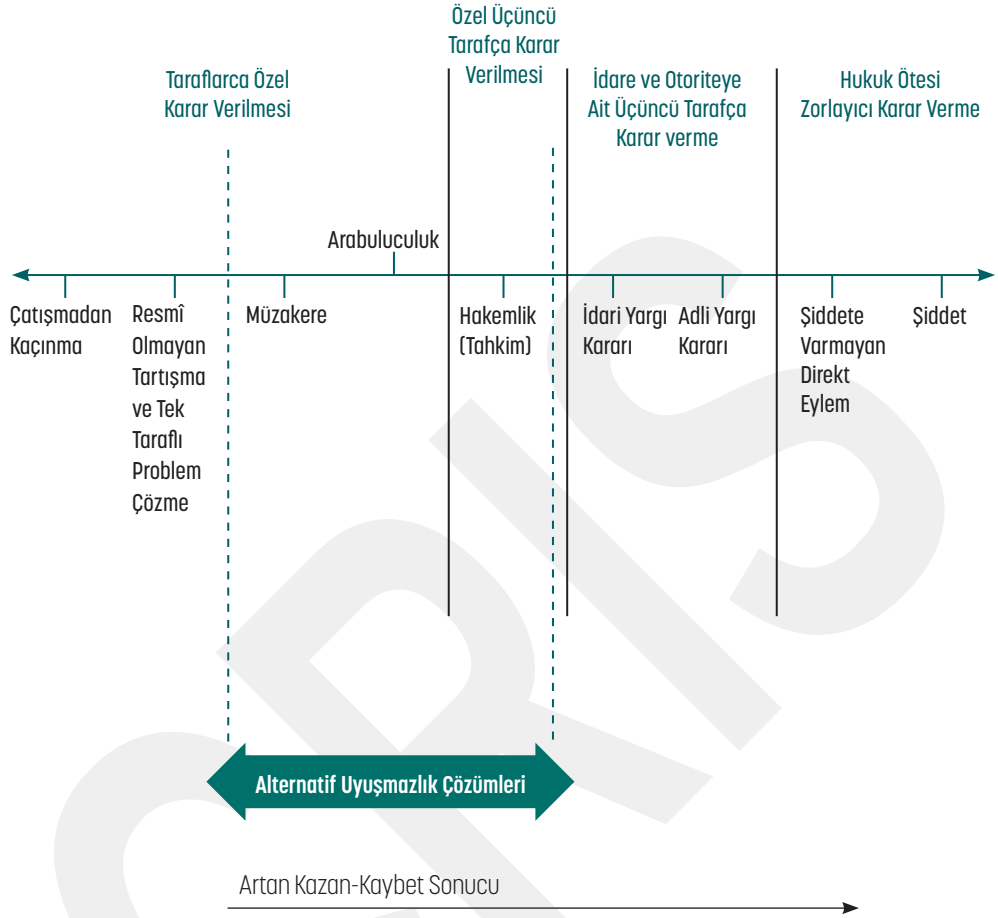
Özel Üçüncü Tarafça Karar Verilmesi

Taraflarca Özel Karar Verilmesi

İdare ve Otoriteye Ait Üçüncü Tarafça Karar verme

Hukuk Ötesi Zorlayıcı Karar Verme

Arabuluculuk

Çatışmadan Kaçınma

Resmî Olmayan Tartışma ve Tek Taraflı Problem Çözme

Müzakere

Hakemlik (Tahkim)

İdari Yargı Kararı

Adli Yargı Kararı

Şiddete Varmayan Direkt Eylem

Şiddet

Alternatif Uyuşmazlık Çözümleri

Artan Kazan-Kaybet Sonucu